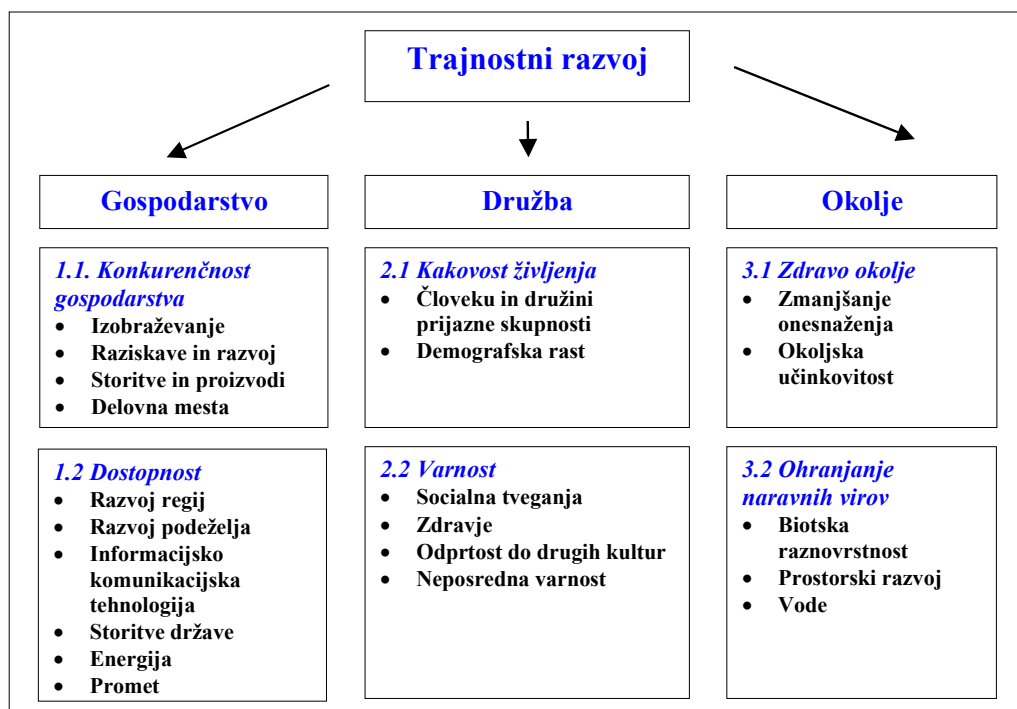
Trajnostni razvoj

Gospodarstvo

1.1. Konkurenčnost gospodarstva
- Izobraževanje
- Raziskave in razvoj
- Storitve in proizvodi
- Delovna mesta

1.2 Dostopnost
- Razvoj regij
- Razvoj podeželja
- Informacijsko komunikacijska tehnologija
- Storitve države
- Energija
- Promet

Družba

2.1 Kakovost življenja
- Človeku in družini prijazne skupnosti
- Demografska rast

2.2 Varnost
- Socialna tveganja
- Zdravje
- Odprtost do drugih kultur
- Neposredna varnost

Okolje

3.1 Zdravo okolje
- Zmanjšanje onesnaženja
- Okoljska učinkovitost

3.2 Ohranjanje naravnih virov
- Biotska raznovrstnost
- Prostorski razvoj
- Vode